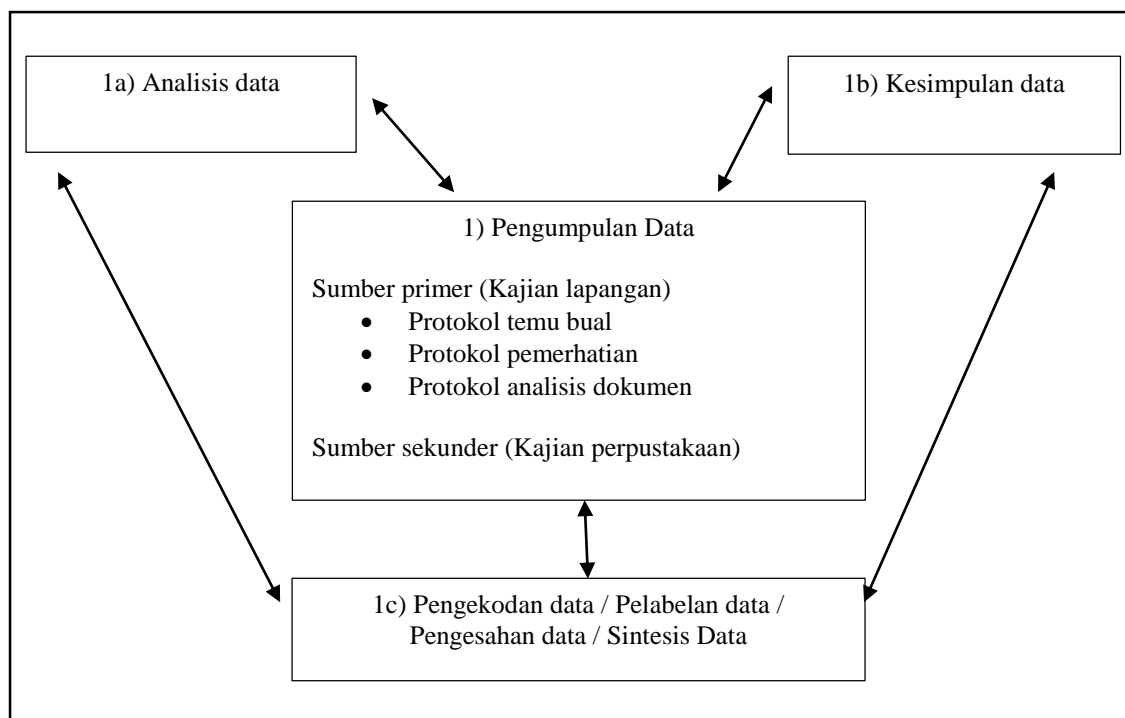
1a) Analisis data

1b) Kesimpulan data

1) Pengumpulan Data

Sumber primer (Kajian lapangan)
- Protokol temu bual
- Protokol pemerhatian
- Protokol analisis dokumen

Sumber sekunder (Kajian perpustakaan)

1c) Pengekodan data / Pelabelan data / Pengesahan data / Sintesis Data